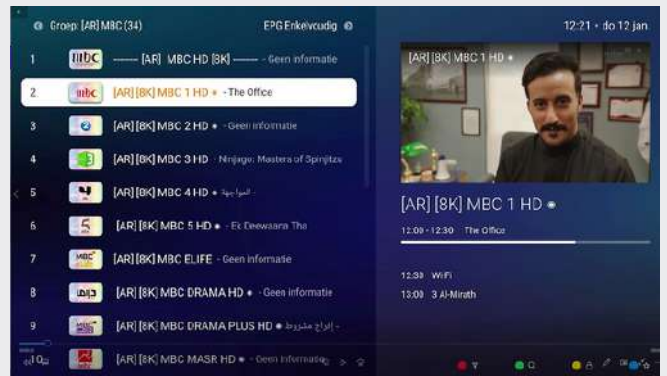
Groep: [AR] MBC (34)

EPG Enkelvoudig

12:21 • do 12 jan.

1 mbc ------ [AR] MBC HD [8K] ------ - Geen informatie

2 mbc [AR] [8K] MBC 1 HD • - The Office

3 [AR] [8K] MBC 2 HD • - Geen informatie

4 [AR] [8K] MBC 3 HD Ninjago: Masters of Spinjitzu

5 [AR] [8K] MBC 4 HD • - العرابة

6 [AR] [8K] MBC 5 HD • - Ek Deewaana Tha

7 MBC [AR] [8K] MBC ELIFE - Geen informatie

8 [AR] [8K] MBC DRAMA HD • - Geen informatie

9 [AR] [8K] MBC DRAMA PLUS HD • إفراج مشروط -

10 [AR] [8K] MBC MASR HD • - Geen informatie

[AR] [8K] MBC 1 HD •

[AR] [8K] MBC 1 HD •

12:09 - 12:30 The Office

12:30 WiFi

13:00 3 Al-Mirath